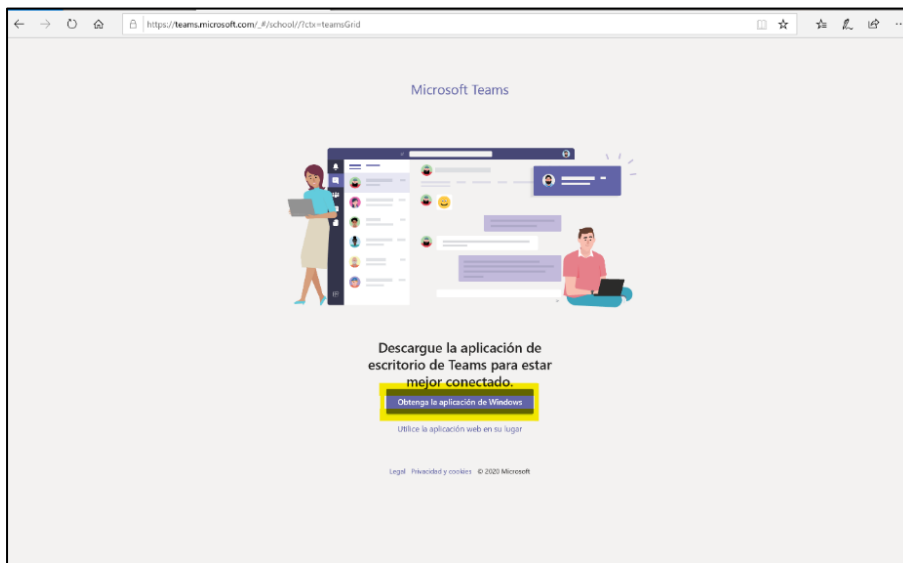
https://teams.microsoft.com/_#/school//?ctx=teamsGrid

Microsoft Teams

Descargue la aplicación de escritorio de Teams para estar mejor conectado.

Obtenga la aplicación de Windows

Utilice la aplicación web en su lugar

Legal Privacidad y cookies © 2020 Microsoft